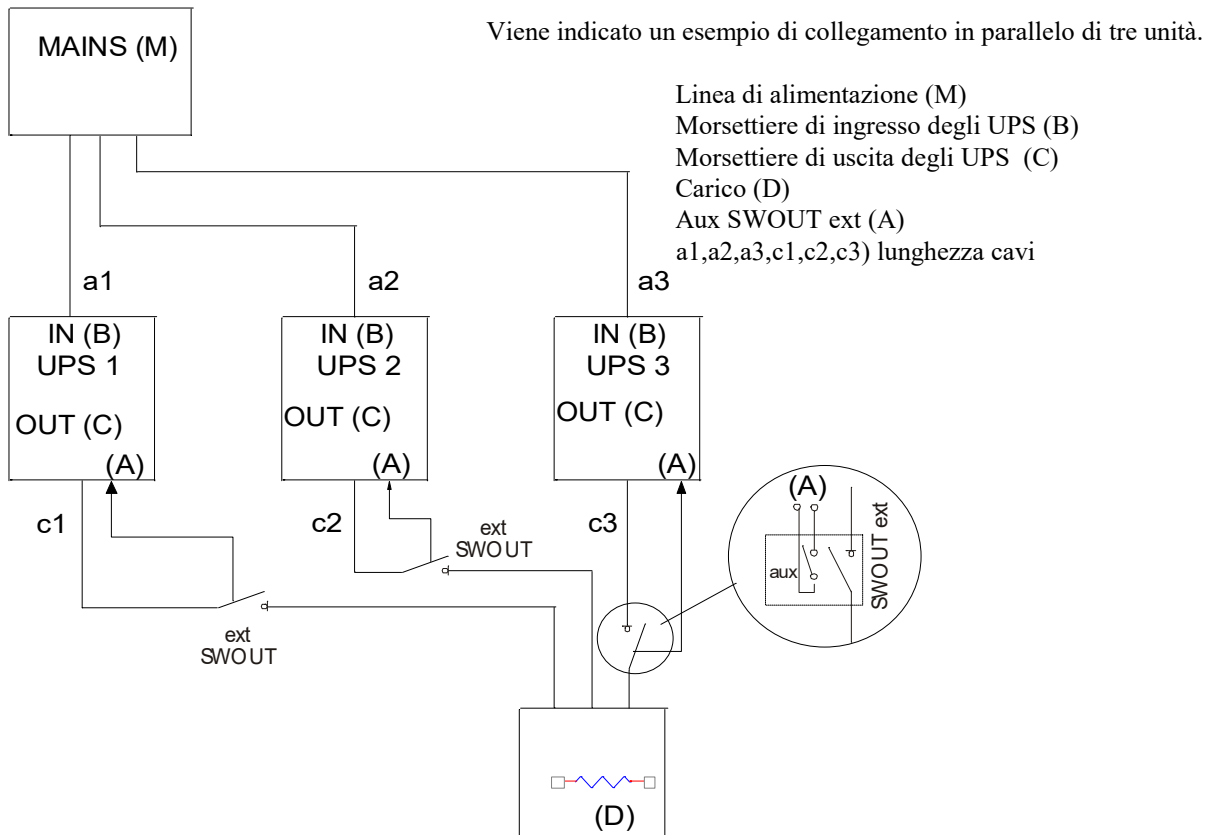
Viene indicato un esempio di collegamento in parallelo di tre unità.

Linea di alimentazione (M)
Morsettiere di ingresso degli UPS (B)
Morsettiere di uscita degli UPS (C)
Carico (D)
Aux SWOUT ext (A)
a1,a2,a3,c1,c2,c3) lunghezza cavi

MAINS (M)

a1
a2
a3

IN (B)
UPS 1
OUT (C)
(A)

IN (B)
UPS 2
OUT (C)
(A)

IN (B)
UPS 3
OUT (C)
(A)

c1
c2
c3

ext
SWOUT

ext
SWOUT

(A)
aux
SWOUT ext

(D)